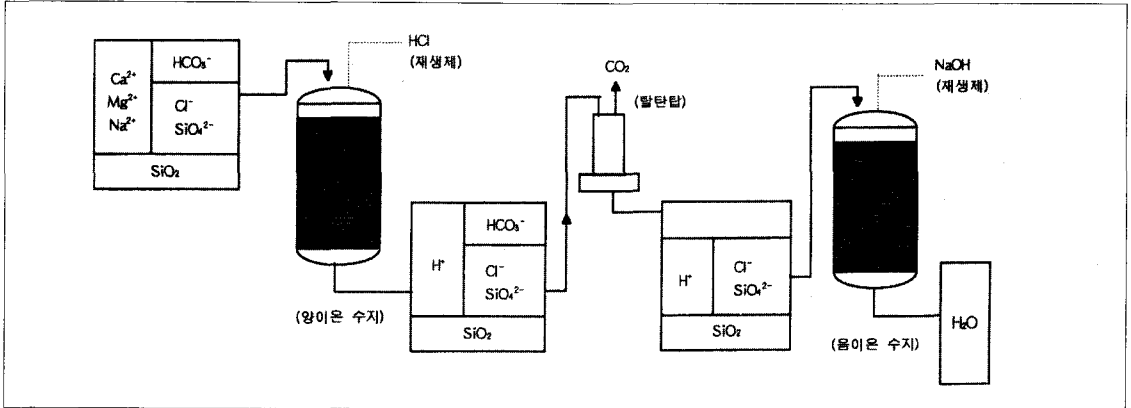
$Ca^{2+}$
$Mg^{2+}$
$Na^{2+}$

$HCO_3^-$

$Cl^-$
$SiO_4^{2-}$

$SiO_2$

HCl
(재생제)

(양이온 수지)

$H^+$

$HCO_3^-$

$Cl^-$
$SiO_4^{2-}$

$SiO_2$

$CO_2$
(탈탄탑)

$H^+$

$Cl^-$
$SiO_4^{2-}$

$SiO_2$

NaOH
(재생제)

(음이온 수지)

$H_2O$